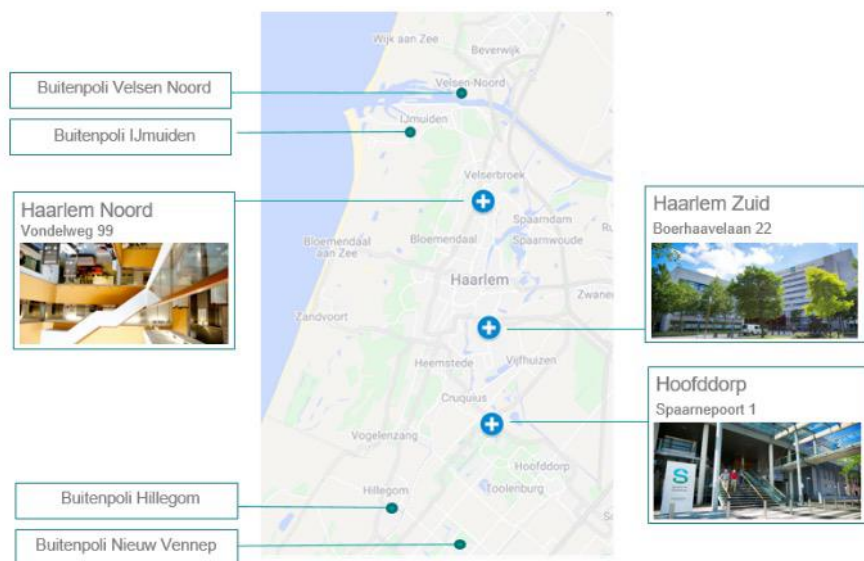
Buitenpoli Velsen Noord

Buitenpoli IJmuiden

Haarlem Noord
Vondelweg 99

Wijk aan Zee
Beverwijk
Velsen-Noord
IJmuiden
Velserbroek
Spaarndam
Bloemendaal aan Zee
Bloemendaal
Spaarnwoude
Haarlem
Zwanen
Zandvoort
Heemstede
Vijfhuizen
Cruquius
Vogelenzang
Hoofddorp
Hillegom
Toolenburg

Haarlem Zuid
Boerhaavelaan 22

Hoofddorp
Spaarnepoort 1

Buitenpoli Hillegom

Buitenpoli Nieuw Vennep